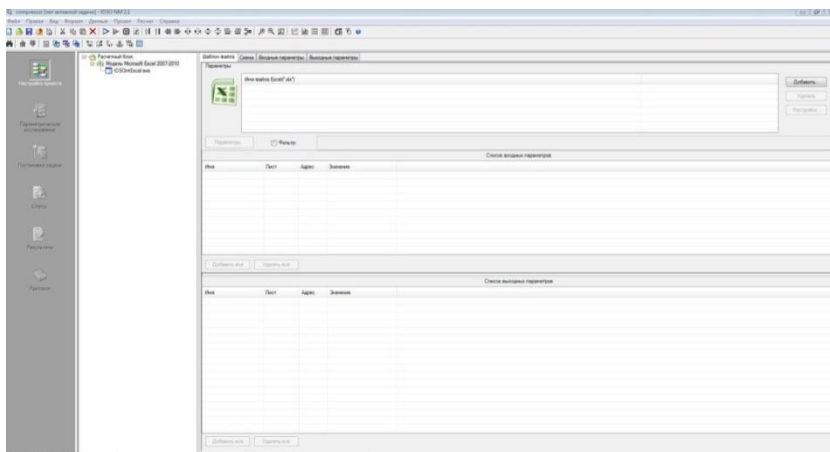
compressor (нет активной задачи) - IOSO NM 2.2

Файл Правка Вид Формат Данные Проект Расчет Справка

Настройка проекта

Параметрическое исследование

Постановка задачи

Отчеты

Результаты

Протокол

Расчетный блок
Модель Microsoft Excel 2007/2010
IOSOinExcel.xlsx

Шаблон файла | Схема | Входные параметры | Выходные параметры

Параметры

Имя файла Excel(*.xls*)

Добавить...

Удалить

Настройки

Параметры

Фильтр

Список входных параметров

| Имя | Лист | Адрес | Значение |
|---|---|---|---|

Добавить все | Удалить все

Список выходных параметров

| Имя | Лист | Адрес | Значение |
|---|---|---|---|

Добавить все | Удалить все